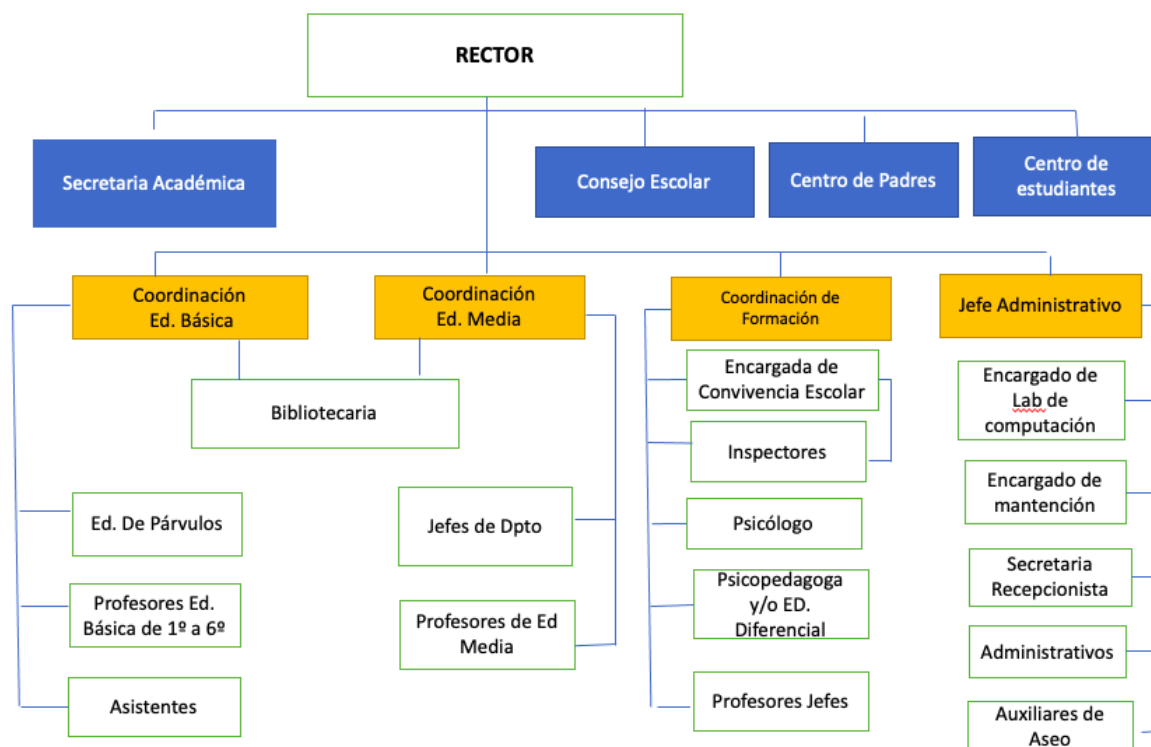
RECTOR

Secretaria Académica

Consejo Escolar

Centro de Padres

Centro de estudiantes

Coordinación Ed. Básica

Coordinación Ed. Media

Coordinación de Formación

Jefe Administrativo

Bibliotecaria

Ed. De Párvulos

Profesores Ed. Básica de 1º a 6º

Asistentes

Jefes de Dpto

Profesores de Ed Media

Encargada de Convivencia Escolar

Inspectores

Psicólogo

Psicopedagoga y/o ED. Diferencial

Profesores Jefes

Encargado de Lab de computación

Encargado de mantención

Secretaria Recepcionista

Administrativos

Auxiliares de Aseo